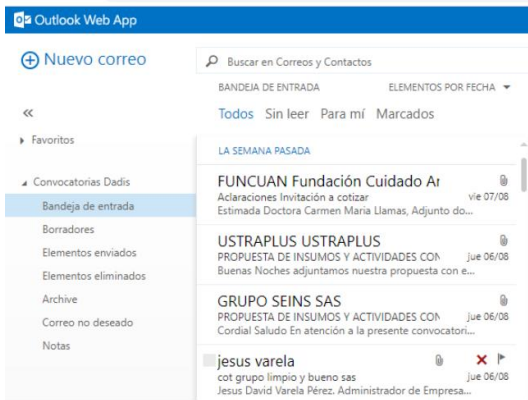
Outlook Web App

Nuevo correo

Buscar en Correos y Contactos

BANDEJA DE ENTRADA

ELEMENTOS POR FECHA

«

Todos Sin leer Para mí Marcados

Favoritos

LA SEMANA PASADA

Convocatorias Dadis

Bandeja de entrada

Borradores

Elementos enviados

Elementos eliminados

Archive

Correo no deseado

Notas

FUNCUAN Fundación Cuidado Ar
Aclaraciones Invitación a cotizar vie 07/08
Estimada Doctora Carmen Maria Llamas, Adjunto do...

USTRAPLUS USTRAPLUS
PROPUESTA DE INSUMOS Y ACTIVIDADES CON jue 06/08
Buenas Noches adjuntamos nuestra propuesta con e...

GRUPO SEINS SAS
PROPUESTA DE INSUMOS Y ACTIVIDADES CON jue 06/08
Cordial Saludo En atención a la presente convocatori...

jesus varela
cot grupo limpio y bueno sas jue 06/08
Jesus David Varela Pérez. Administrador de Empresa...